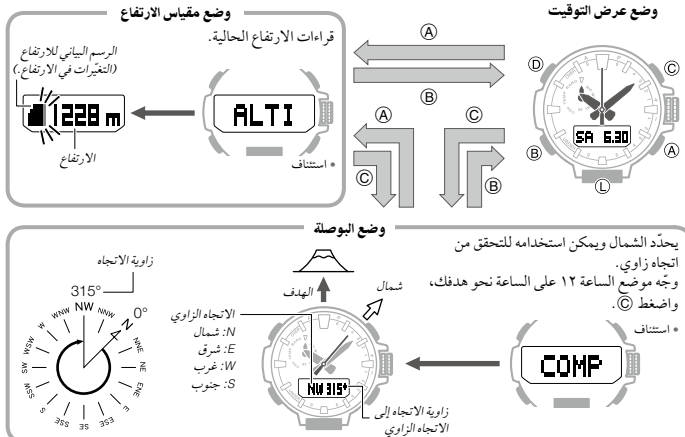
وضع عرض التوقيت

وضع مقياس الارتفاع

قراءات الارتفاع الحالية.

الرسم البياني للارتفاع (التغيّرات في الارتفاع.)

1228 m

الارتفاع

ALTI

• استئناف

Ⓐ

Ⓑ

Ⓐ

Ⓒ

Ⓒ

Ⓑ

Ⓓ

Ⓒ

Ⓑ

Ⓐ

Ⓛ

SA 6.30

وضع البوصلة

يحدّد الشمال ويمكن استخدامه للتحقق من اتجاه زاوي.

وجّه موضع الساعة ١٢ على الساعة نحو هدفك، واضغط Ⓒ.

• استئناف

COMP

زاوية الاتجاه

315°

NW

0°

N

NNW

WNW

W

WSW

SW

SSW

S

SSE

SE

ESE

E

ENE

NE

NNE

الهدف

شمال

الاتجاه الزاوي

N: شمال

E: شرق

W: غرب

S: جنوب

NW 315°

زاوية الاتجاه إلى الاتجاه الزاوي